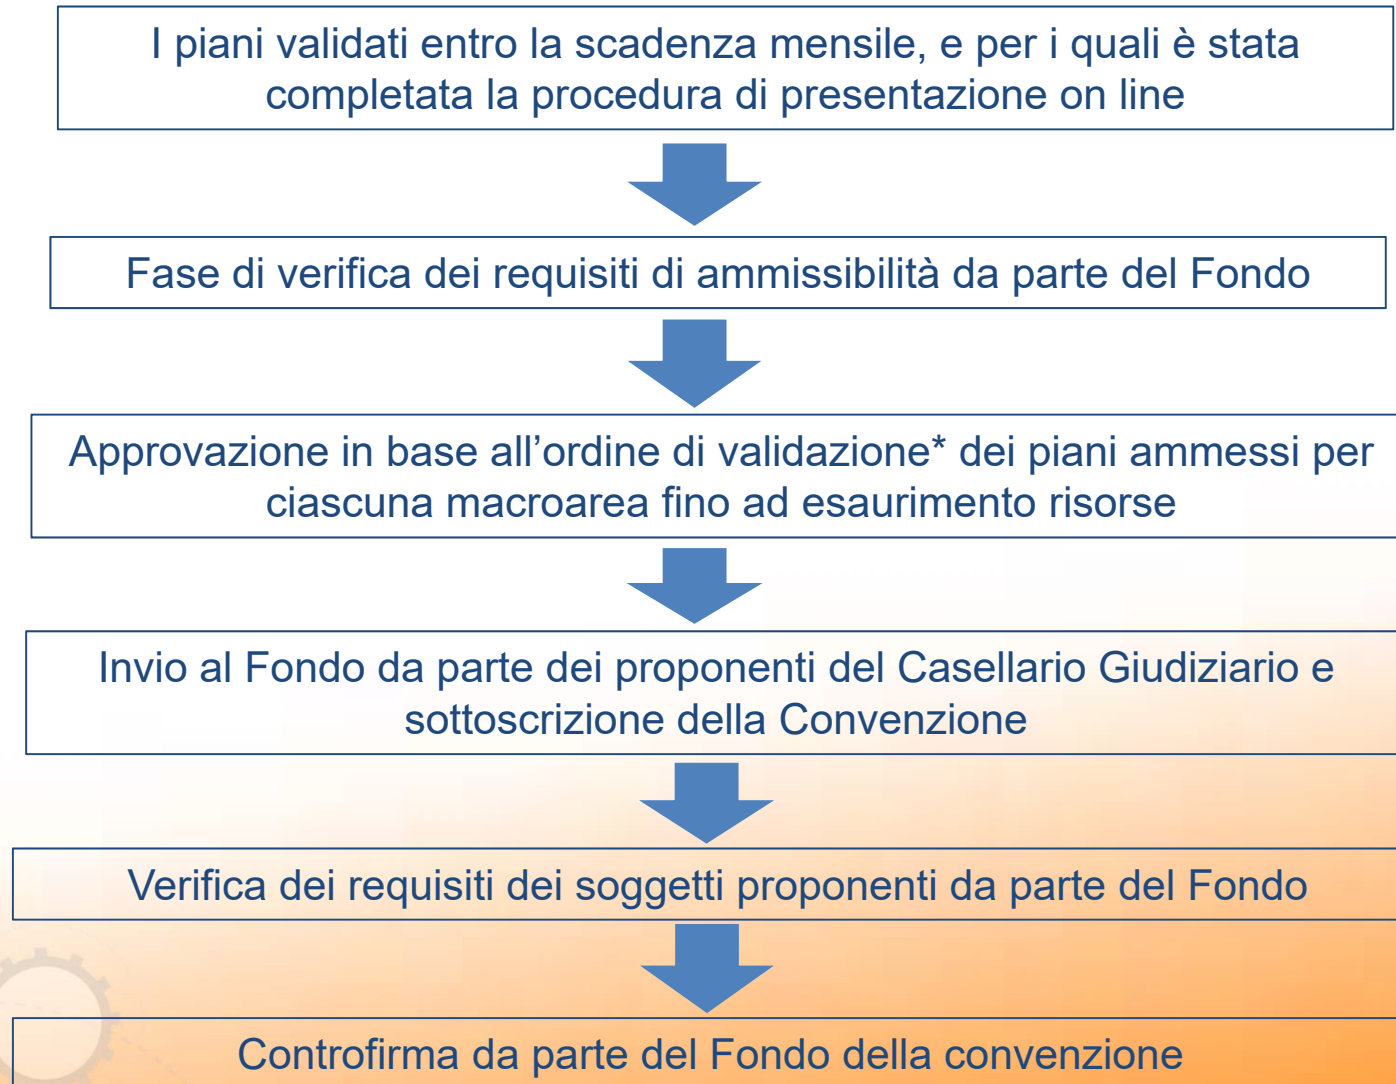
I piani validati entro la scadenza mensile, e per i quali è stata completata la procedura di presentazione on line

Fase di verifica dei requisiti di ammissibilità da parte del Fondo

Approvazione in base all’ordine di validazione* dei piani ammessi per ciascuna macroarea fino ad esaurimento risorse

Invio al Fondo da parte dei proponenti del Casellario Giudiziario e sottoscrizione della Convenzione

Verifica dei requisiti dei soggetti proponenti da parte del Fondo

Controfirma da parte del Fondo della convenzione